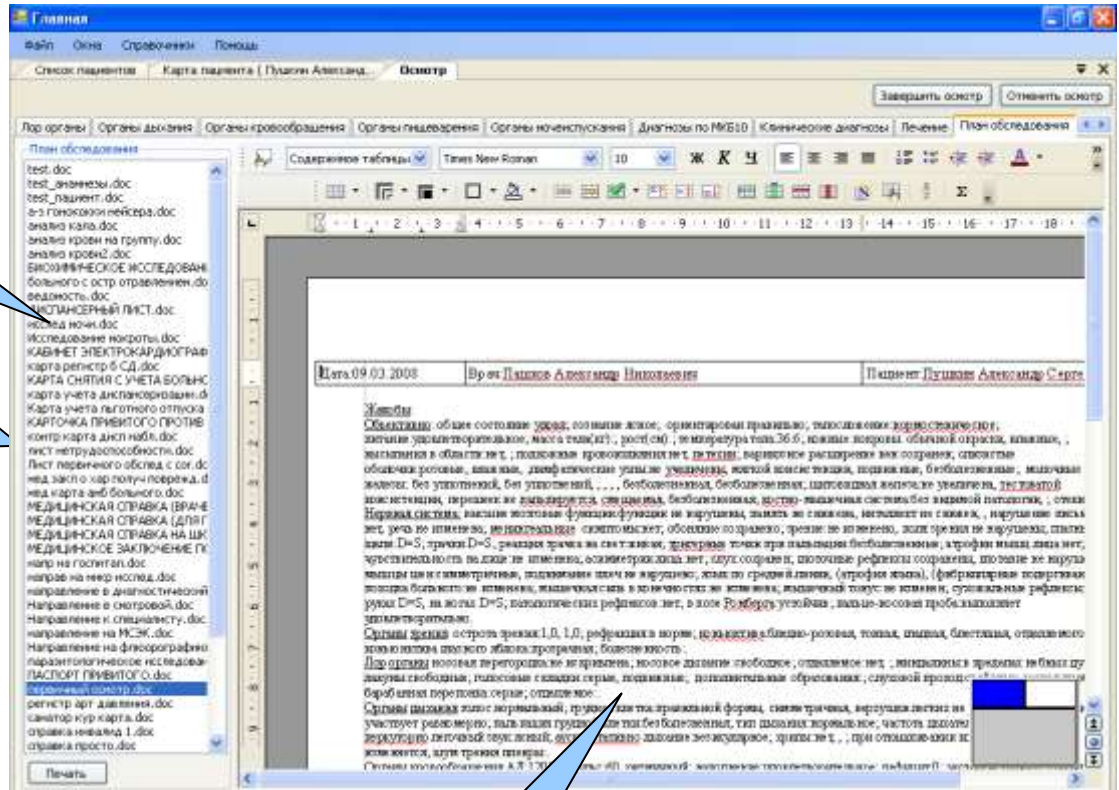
Главная

Файл Окна Справочники Помощь

Список пациентов | Карта пациента ( Пушкин Александ... | Осмотр

Завершить осмотр | Отменить осмотр

Лор органы | Органы дыхания | Органы кровообращения | Органы пищеварения | Органы мочеиспускания | Диагнозы по МКБ10 | Клинические диагнозы | Лечение | План обследования

План обследования

test.doc
test_анамнезы.doc
test_пациент.doc
а-з гонококки нейсера.doc
анализ кала.doc
анализ крови на группу.doc
анализ крови2.doc
БИОХИМИЧЕСКОЕ ИССЛЕДОВАНИ
больного с остр отравлением.do
ведомость.doc
ДИСПАНСЕРНЫЙ ЛИСТ.doc
исслед мочи.doc
Исследование мокроты.doc
КАБИНЕТ ЭЛЕКТРОКАРДИОГРАФ
карта регистр б СД.doc
КАРТА СНЯТИЯ С УЧЕТА БОЛЬНС
Карта учета диспансеризации.d
Карта учета льготного отпуска
КАРТОЧКА ПРИВИТОГО ПРОТИВ
контр карта дисп набл.doc
лист нетрудоспособности.doc
Лист первичного обслед с cor.dc
мед закл о хар получ повреж.d
мед карта амб больного.doc
МЕДИЦИНСКАЯ СПРАВКА (ВРАЧЕ
МЕДИЦИНСКАЯ СПРАВКА (ДЛЯ Г
МЕДИЦИНСКАЯ СПРАВКА НА ШК
МЕДИЦИНСКОЕ ЗАКЛЮЧЕНИЕ ГК
напр на госпитал.doc
направ на иссл.doc
направление в диагностический
Направление в смотровой.doc
Направление к специалисту.doc
направление на МСЭК.doc
Направление на флюорографию
паразитологическое исследован
ПАСПОРТ ПРИВИТОГО.doc
первичный осмотр.doc
регистр арт давления.doc
санатор кур карта.doc
справка инвалид 1.doc
справка просто.doc

Печать

Содержимое таблицы | Times New Roman | 10 | Ж К Ч | Σ

Дата 09.03.2008 | Врач Пашков Александр Николаевич | Пациент Пушкин Александр Серге

Жалобы
Объективно: общее состояние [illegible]

Нервная система: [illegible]

Органы зрения: острота зрения 1,0, 1,0, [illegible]

Лор органы: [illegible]

Органы дыхания: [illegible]

Органы кровообращения: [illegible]